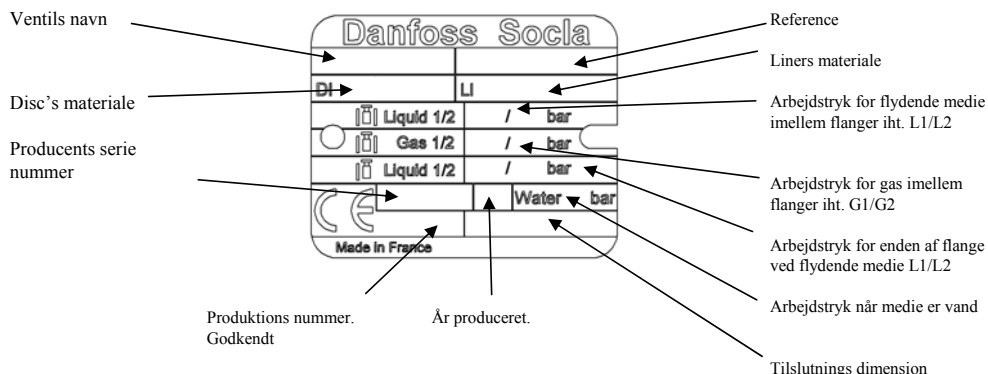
Ventils navn

Disc's materiale

Producents serie nummer

Danfoss Socla

DI

LI

Liquid 1/2 / bar

Gas 1/2 / bar

Liquid 1/2 / bar

Water bar

CE

Made in France

Reference

Liners materiale

Arbejdstryk for flydende medie imellem flanger iht. L1/L2

Arbejdstryk for gas imellem flanger iht. G1/G2

Arbejdstryk for enden af flange ved flydende medie L1/L2

Arbejdstryk når medie er vand

Tilslutnings dimension

Produktions nummer. Godkendt

År produceret.